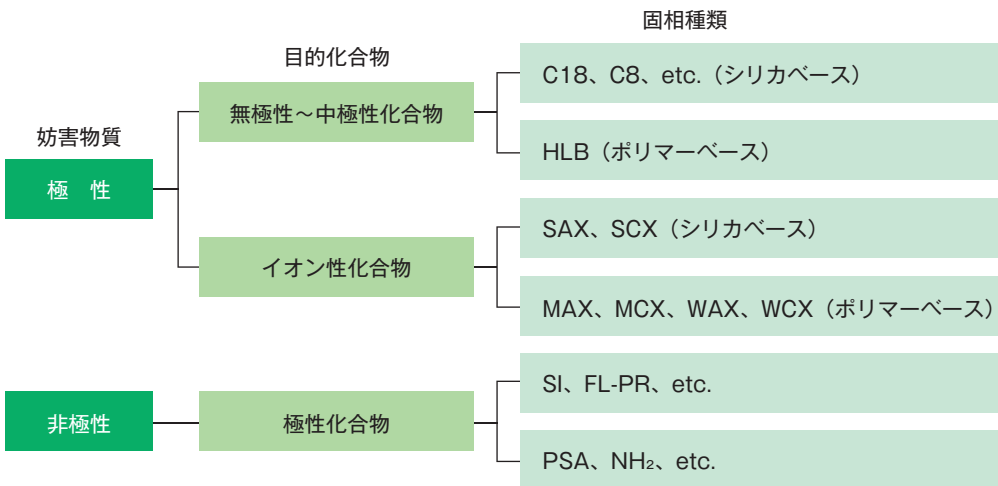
固相種類

目的化合物

妨害物質

極　性

無極性～中極性化合物

C18、C8、etc.（シリカベース）

HLB（ポリマーベース）

イオン性化合物

SAX、SCX（シリカベース）

MAX、MCX、WAX、WCX（ポリマーベース）

非極性

極性化合物

SI、FL-PR、etc.

PSA、$NH_2$、etc.